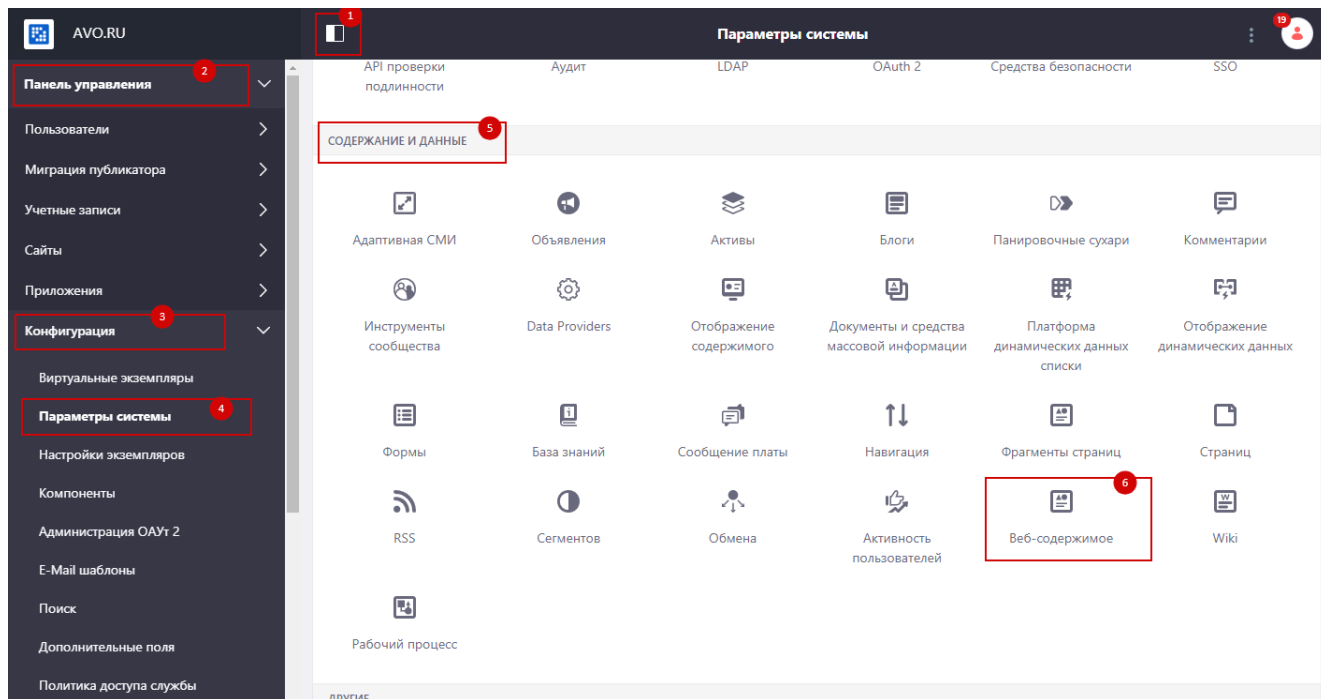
AVO.RU

1

Параметры системы

19

Панель управления 2

Пользователи

Миграция публикатора

Учетные записи

Сайты

Приложения

Конфигурация 3

Виртуальные экземпляры

Параметры системы 4

Настройки экземпляров

Компоненты

Администрация ОАУт 2

E-Mail шаблоны

Поиск

Дополнительные поля

Политика доступа службы

API проверки подлинности

Аудит

LDAP

OAuth 2

Средства безопасности

SSO

СОДЕРЖАНИЕ И ДАННЫЕ 5

Адаптивная СМИ

Объявления

Активы

Блоги

Панировочные сухари

Комментарии

Инструменты сообщества

Data Providers

Отображение содержимого

Документы и средства массовой информации

Платформа динамических данных списки

Отображение динамических данных

Формы

База знаний

Сообщение платы

Навигация

Фрагменты страниц

Страниц

RSS

Сегментов

Обмена

Активность пользователей

6

Веб-содержимое

Wiki

Рабочий процесс

ДРУГИЕ